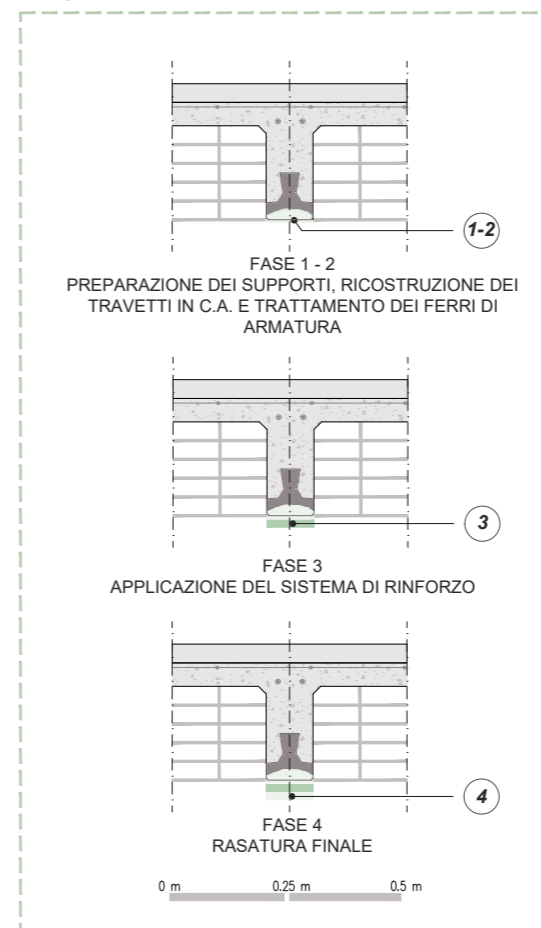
1-2

FASE 1 - 2
PREPARAZIONE DEI SUPPORTI, RICOSTRUZIONE DEI TRAVETTI IN C.A. E TRATTAMENTO DEI FERRI DI ARMATURA

3

FASE 3
APPLICAZIONE DEL SISTEMA DI RINFORZO

4

FASE 4
RASATURA FINALE

0 m
0.25 m
0.5 m